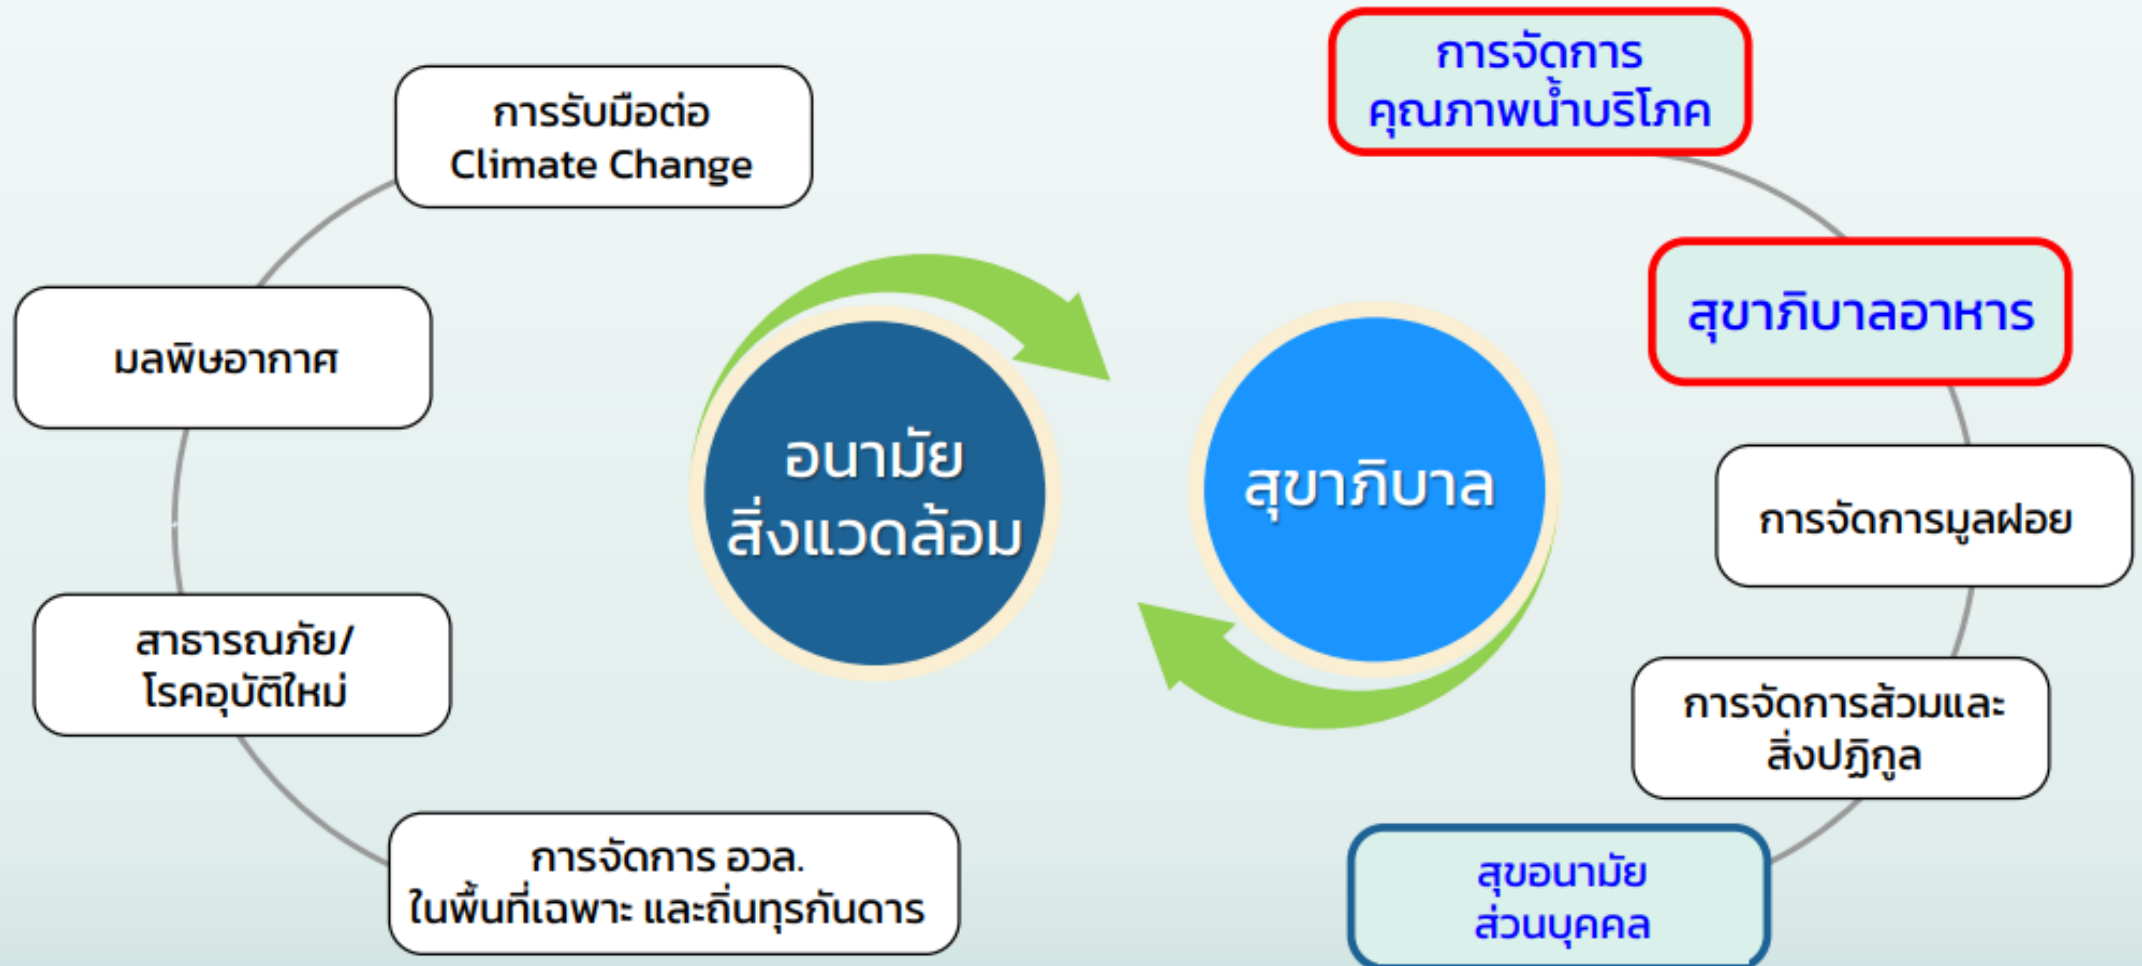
การรับมือต่อ Climate Change

มลพิษอากาศ

สาธารณภัย/ โรคอุบัติใหม่

การจัดการ อวล. ในพื้นที่เฉพาะ และถิ่นทุรกันดาร

อนามัย สิ่งแวดล้อม

สุขาภิบาล

การจัดการ คุณภาพน้ำบริโภค

สุขาภิบาลอาหาร

การจัดการมูลฝอย

การจัดการส้วมและ สิ่งปฏิกูล

สุขอนามัย ส่วนบุคคล